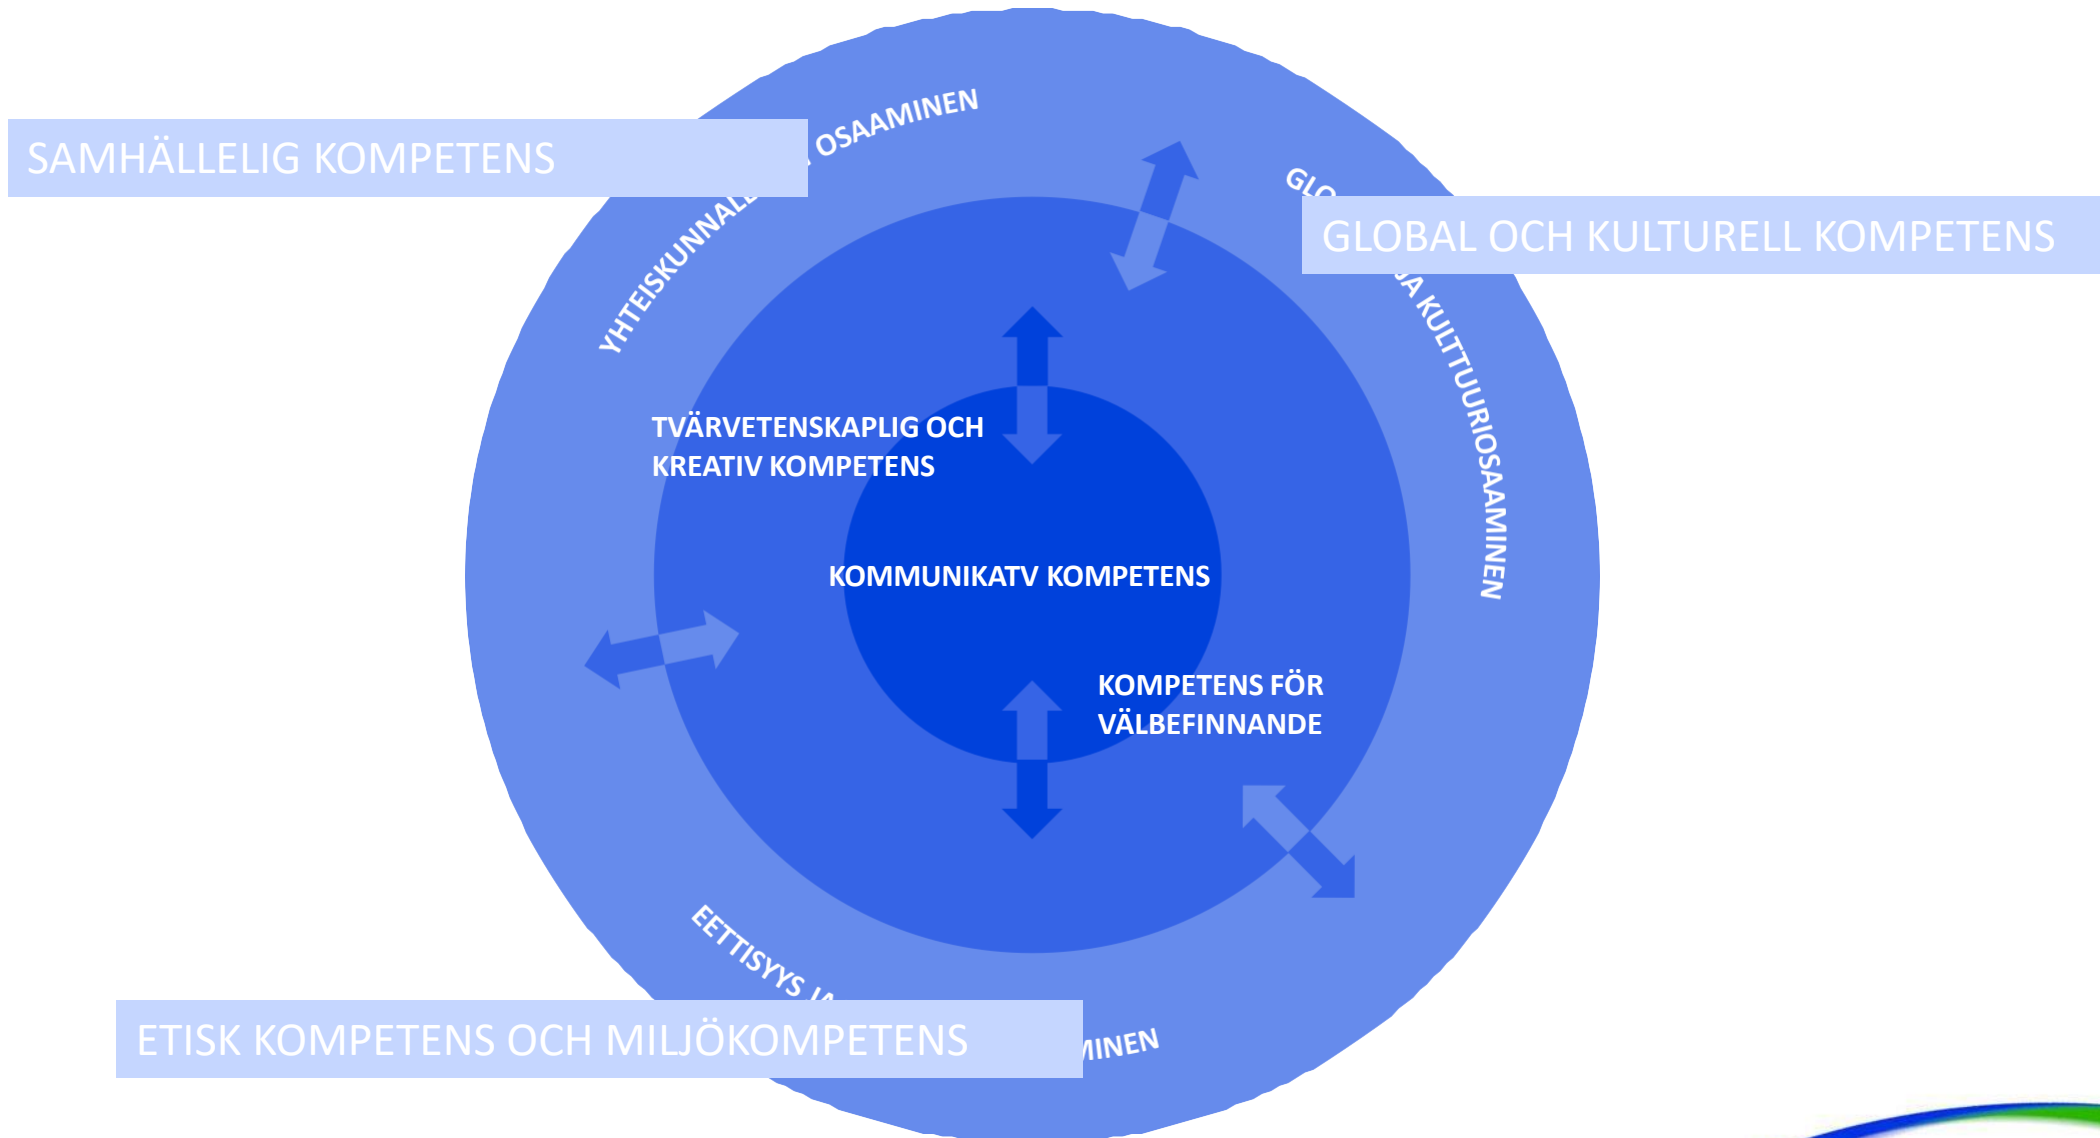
SAMHÄLLELIG KOMPETENS

YHTEISKUNNALL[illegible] OSAAMINEN

GLO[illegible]

GLOBAL OCH KULTURELL KOMPETENS

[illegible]JA KULTTUURIOSAAMINEN

TVÄRVETENSKAPLIG OCH KREATIV KOMPETENS

KOMMUNIKATV KOMPETENS

KOMPETENS FÖR VÄLBEFINNANDE

EETTISYYS JA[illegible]

ETISK KOMPETENS OCH MILJÖKOMPETENS

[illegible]MINEN